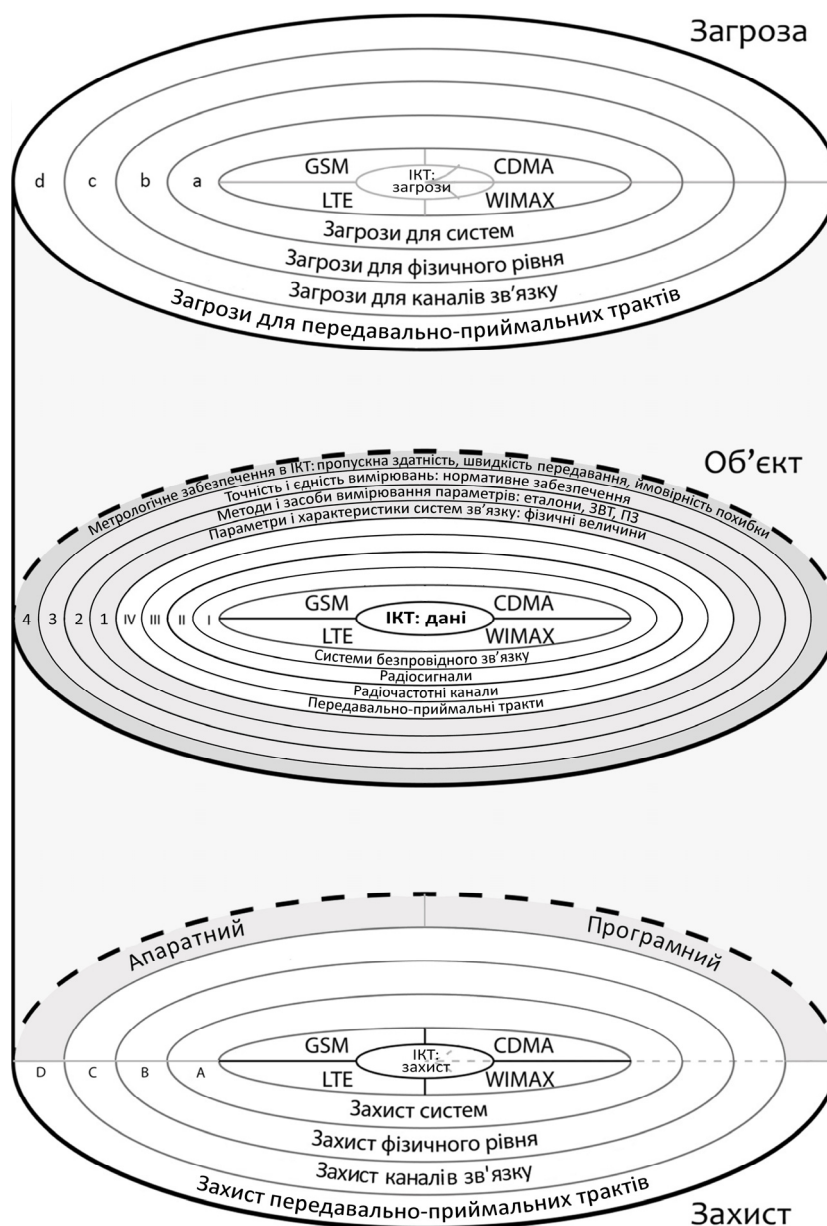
Загроза

d c b a

GSM ІКТ: загрози CDMA
LTE WIMAX

Загрози для систем
Загрози для фізичного рівня
Загрози для каналів зв'язку
Загрози для передавально-приймальних трактів

Об'єкт

Метрологічне забезпечення в ІКТ: пропускна здатність, швидкість передавання, ймовірність похибки
Точність і єдність вимірювань: нормативне забезпечення
Методи і засоби вимірювання параметрів: еталони, ЗВТ, ПЗ
Параметри і характеристики систем зв'язку: фізичні величини

4 3 2 1 IV III II I

GSM ІКТ: дані CDMA
LTE WIMAX

Системи безпровідного зв'язку
Радіосигнали
Радіочастотні канали
Передавально-приймальні тракти

Апаратний
Програмний

D C B A

GSM ІКТ: захист CDMA
LTE WIMAX

Захист систем
Захист фізичного рівня
Захист каналів зв'язку
Захист передавально-приймальних трактів

Захист